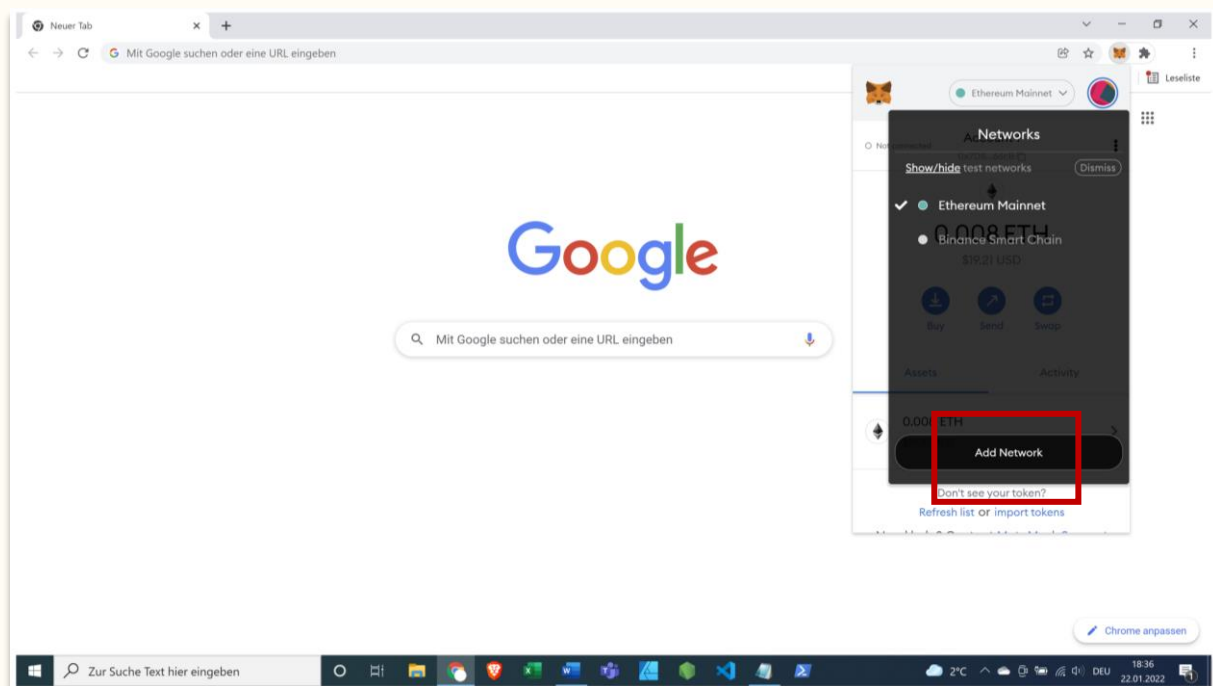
Neuer Tab

Mit Google suchen oder eine URL eingeben

Leseliste

Ethereum Mainnet

Networks

Show/hide test networks

Dismiss

Ethereum Mainnet

Binance Smart Chain

0.008 ETH

$19.21 USD

Buy

Send

Swap

Assets

Activity

0.008 ETH

Add Network

Don't see your token?

Refresh list or import tokens

Google

Mit Google suchen oder eine URL eingeben

Chrome anpassen

Zur Suche Text hier eingeben

2°C

DEU

18:36

22.01.2022